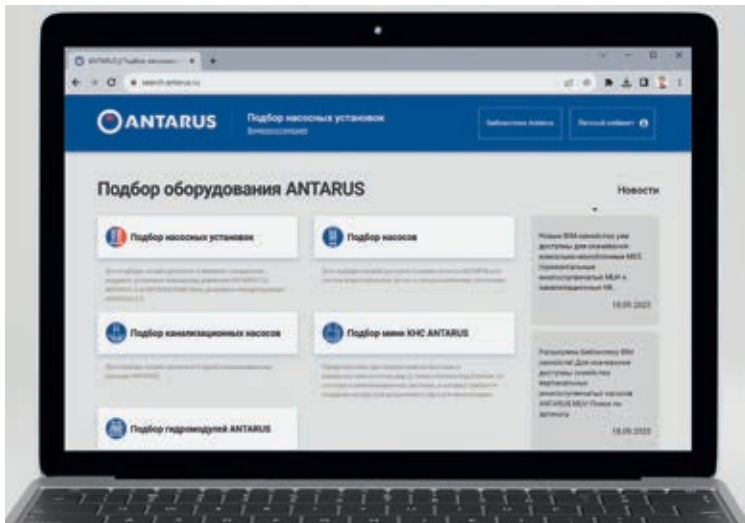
ANTARUS | Подбор насосных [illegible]

search.antarus.ru

ANTARUS

Подбор насосных установок

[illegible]

Библиотека Antarus

Личный кабинет

Подбор оборудования ANTARUS

Новости

Подбор насосных установок

Подбор насосов

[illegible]

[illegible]

Подбор канализационных насосов

Подбор мини КНС ANTARUS

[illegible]

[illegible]

Подбор гидромодулей ANTARUS

Новые BIM-семейства уже доступны для скачивания: консольно-моноблочные MCC, горизонтальные многоступенчатые MLH и канализационные HK.

18.09.2023

Расширены библиотеку BIM семейств! Для скачивания доступны семейства вертикальных многоступенчатых насосов ANTARUS MLV. Поиск по артикулу.

18.09.2023